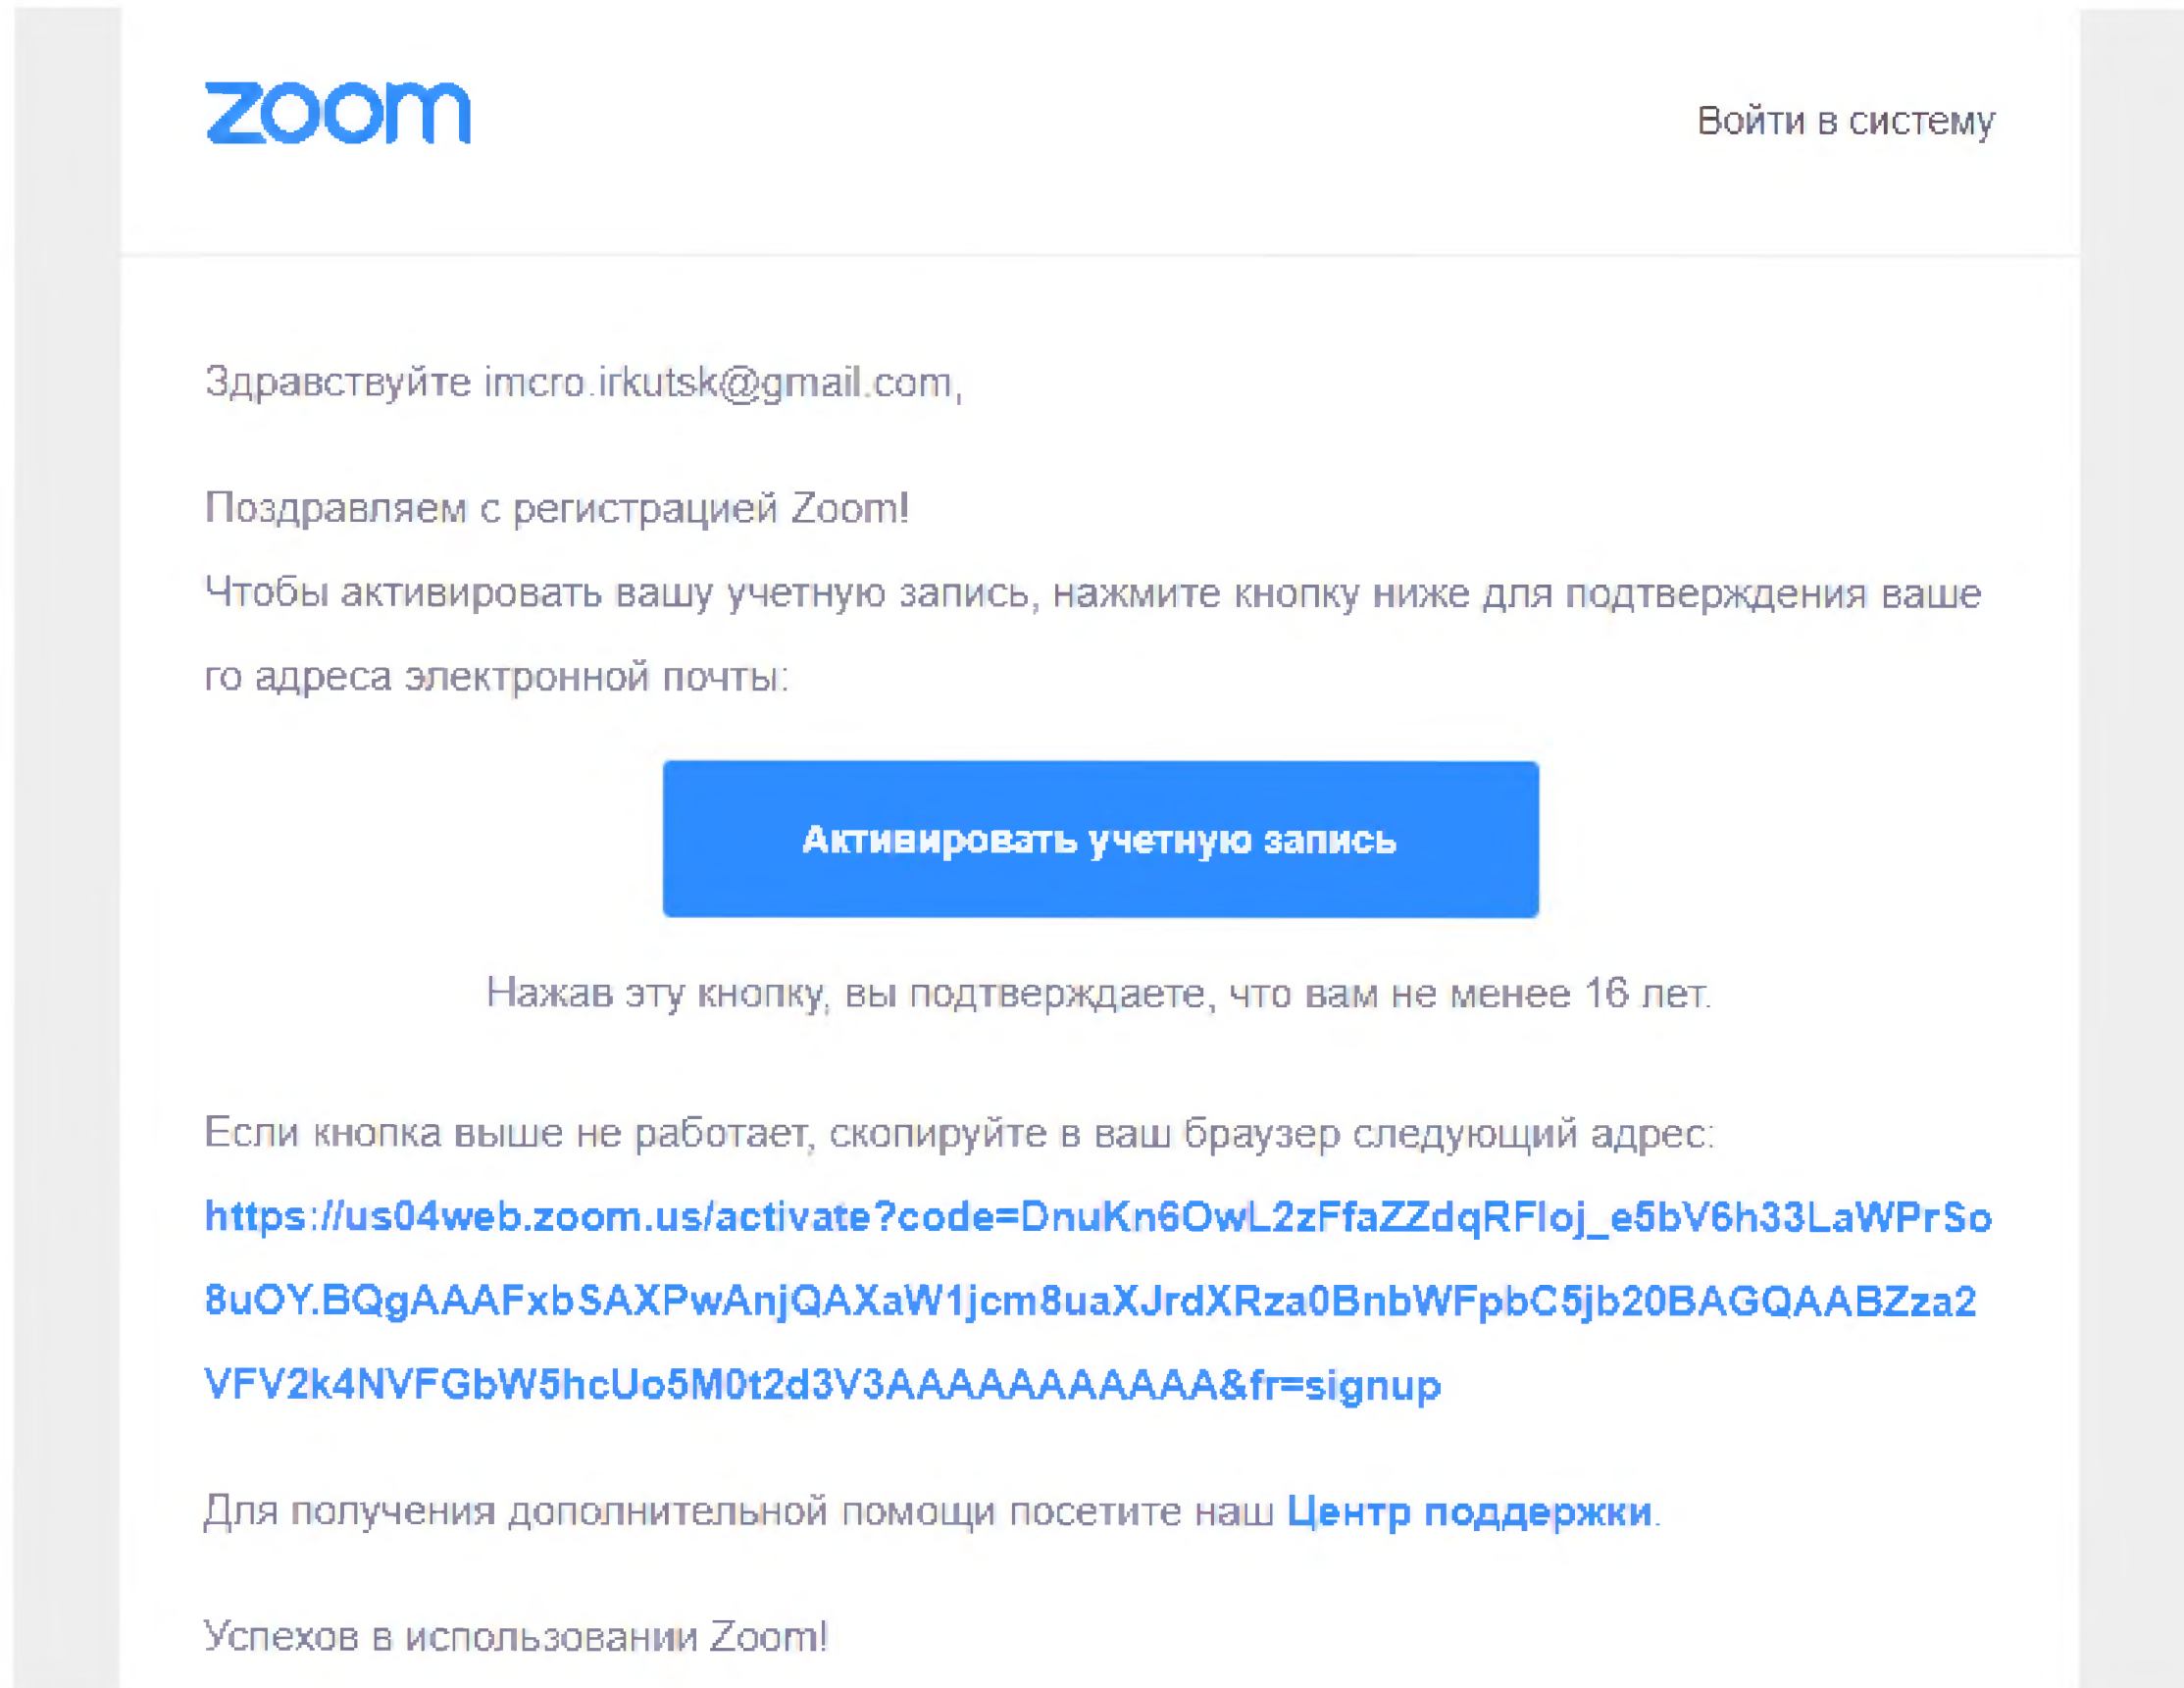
zoom

Войти в систему

Здравствуйте imcro.irkutsk@gmail.com,

Поздравляем с регистрацией Zoom!

Чтобы активировать вашу учетную запись, нажмите кнопку ниже для подтверждения вашего адреса электронной почты:

Активировать учетную запись

Нажав эту кнопку, вы подтверждаете, что вам не менее 16 лет.

Если кнопка выше не работает, скопируйте в ваш браузер следующий адрес:

https://us04web.zoom.us/activate?code=DnuKn6OwL2zFfaZZdqRFloj_e5bV6h33LaWPrSo8uOY.BQgAAAFxbSAXPwAnjQAXaW1jcm8uaXJrdXRza0BnbWFpbC5jb20BAGQAABZza2VFV2k4NVFGbW5hcUo5M0t2d3V3AAAAAAAAAAAA&fr=signup

Для получения дополнительной помощи посетите наш Центр поддержки.

Успехов в использовании Zoom!